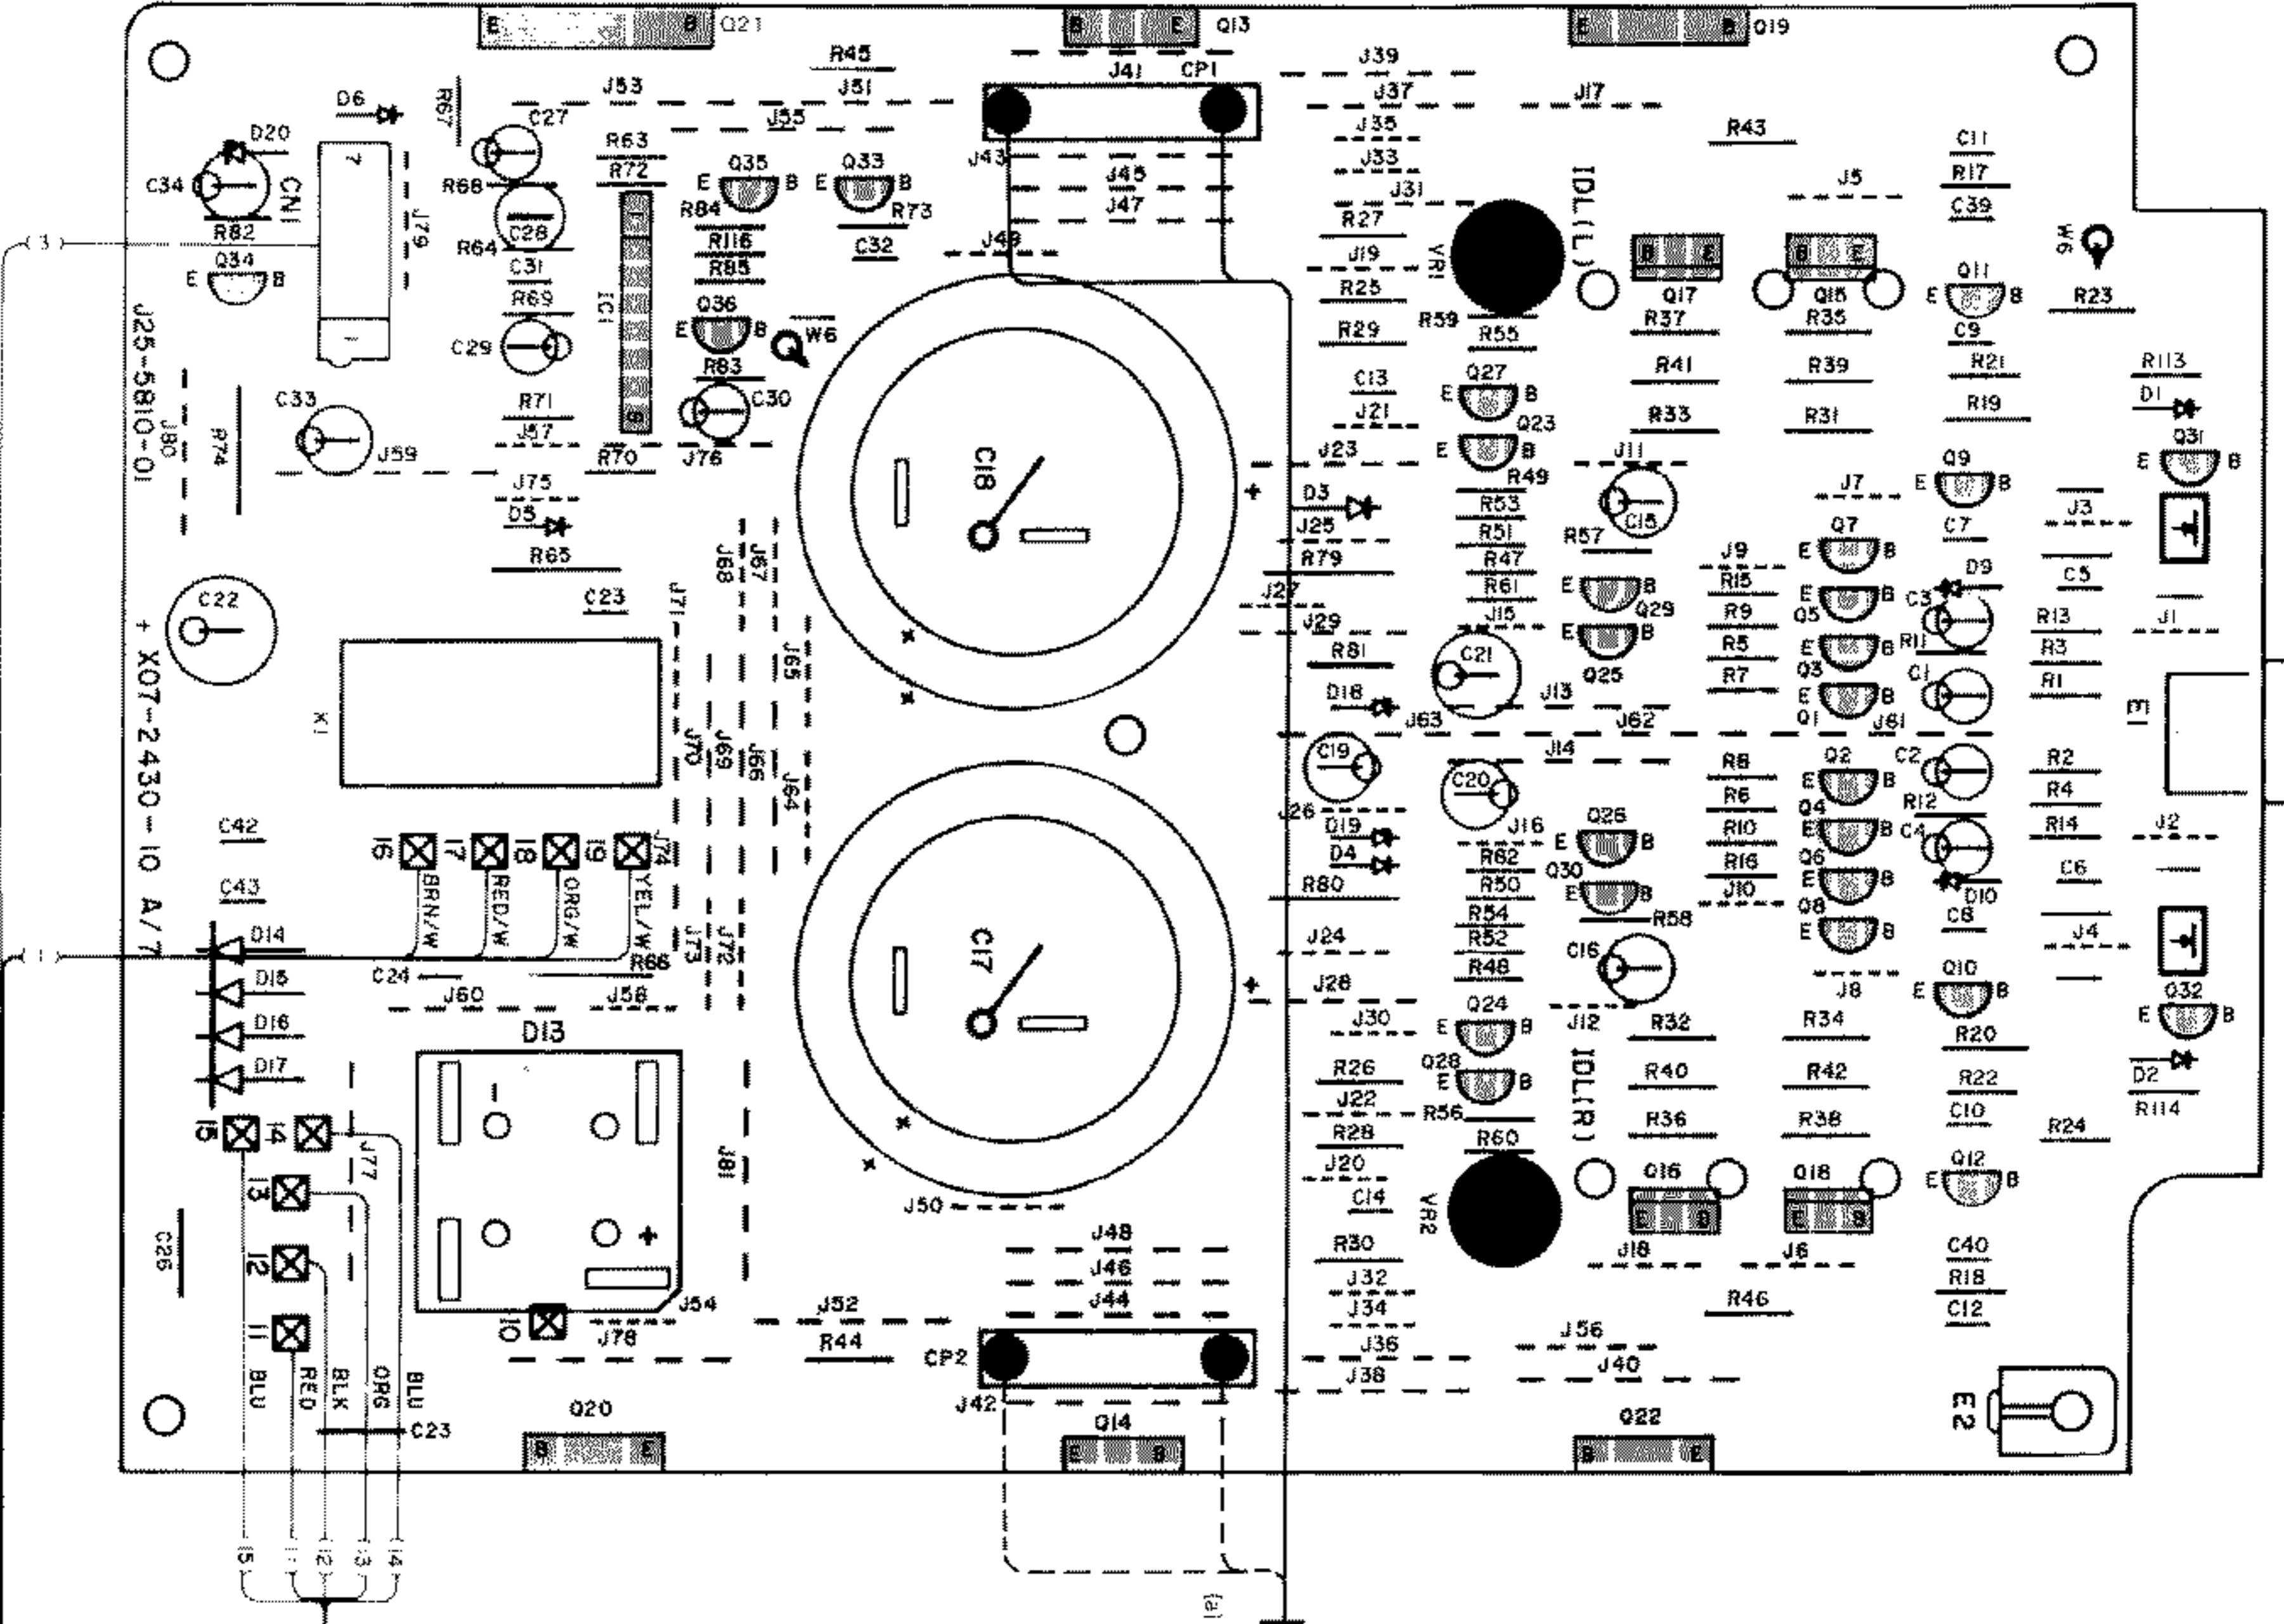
E B Q21
B E Q13
E B Q19
R45
J39
J41 CP1
J53
J51
J37
J17
D6
R67
C27
J55
J35
R43
D20
R63
J33
C11
C34
CN1
R68
R72
Q35
Q33
J43
J45
IDL(L)
R17
E B
E B
J31
J5
R84
R73
J47
C39
R82
J79
C28
R27
W6
R64
R116
C32
J49
Q34
C31
IC1
R85
VR1
J19
B E
B E
E B
R69
Q36
R25
Q17
Q15
Q11
R23
J25-5810-01
C29
E B
W6
R59
R55
R37
R35
E B
R29
C9
R83
Q27
R41
R39
R21
R113
C33
J80
R74
C13
E B
C30
R71
D1
J21
Q23
R33
R31
R19
J57
Q31
E B
J59
R70
J76
J23
E B
J11
C18
R49
E B
J75
+
D3
R53
J7
Q9
E B
D5
R51
C15
J3
J25
R57
C7
R65
J67
J68
R79
R47
J9
Q7
E B
R61
R15
D9
C5
C22
C23
J71
J27
E B
Q29
E B
J15
R9
Q5
C3
R13
+
J29
E B
R5
E B
R11
J1
R3
X07-2430-10 A/7
J65
R81
C21
Q25
R7
Q3
C1
R1
X1
D18
J13
E B
Q1
J61
E1
J70
J69
J66
J63
J62
J14
R8
Q2
C2
R2
C19
C20
E B
J64
R6
Q4
R12
R4
C42
J26
Q26
R10
E B
C4
R14
J2
I6
I7
I8
I9
J74
J16
E B
D19
Q6
C17
R62
R16
E B
D10
C6
BRN/W
RED/W
ORG/W
YEL/W
D4
Q30
R50
J10
C8
C43
R80
E B
R58
Q8
J73
J72
R54
E B
D14
J24
R52
C16
J4
C24
R66
R48
Q10
D15
J60
J58
+
J28
J8
E B
Q32
J30
Q24
J12
R32
R34
E B
D16
E B
R20
D13
IDL(R)
D17
R26
Q28
R40
R42
R22
D2
J22
E B
R56
R36
R38
C10
R114
I5
I4
J77
R28
R60
R24
J81
J20
Q16
Q18
Q12
I3
+
C14
E B
J50
E B
E B
C26
VR2
J18
J6
C40
J48
I2
R30
J46
J32
R18
J44
R46
J54
J52
J34
C12
I1
I0
J78
R44
CP2
J36
J56
J40
J38
BLU
RED
BLK
ORG
BLU
E2
Q20
J42
C23
Q14
Q22
B E
E B
B E
I5
I1
I2
I3
I4
(a)